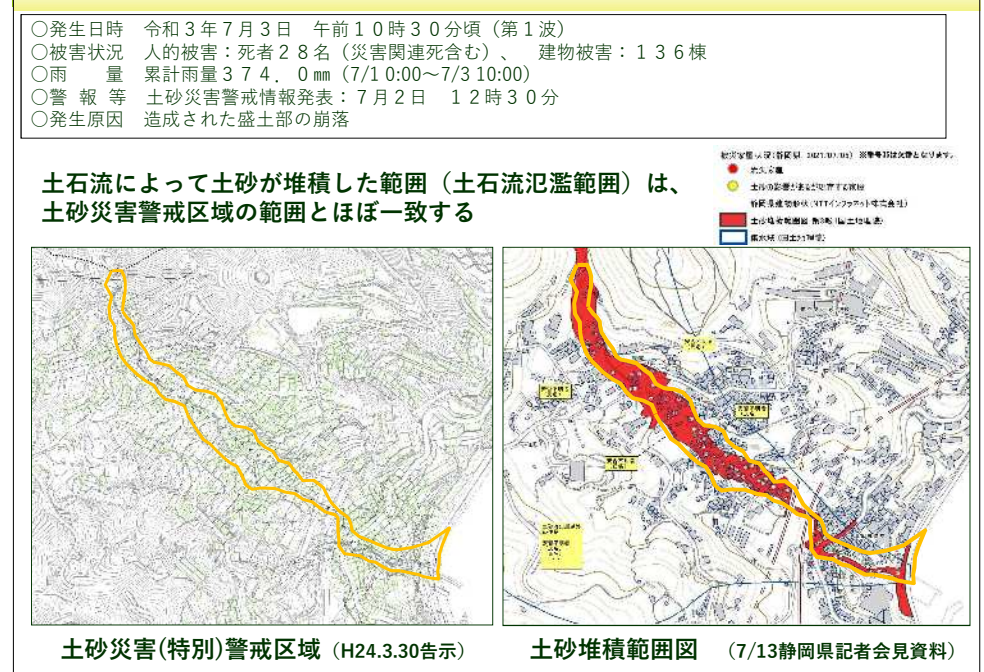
○発生日時　令和３年７月３日　午前１０時３０分頃（第１波）
○被害状況　人的被害：死者２８名（災害関連死含む）、　建物被害：１３６棟
○雨　　量　累計雨量３７４．０㎜（7/1 0:00～7/3 10:00）
○警 報 等　土砂災害警戒情報発表：７月２日　１２時３０分
○発生原因　造成された盛土部の崩落

土石流によって土砂が堆積した範囲（土石流氾濫範囲）は、
土砂災害警戒区域の範囲とほぼ一致する

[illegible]

土砂災害(特別)警戒区域（H24.3.30告示）

土砂堆積範囲図　（7/13静岡県記者会見資料）